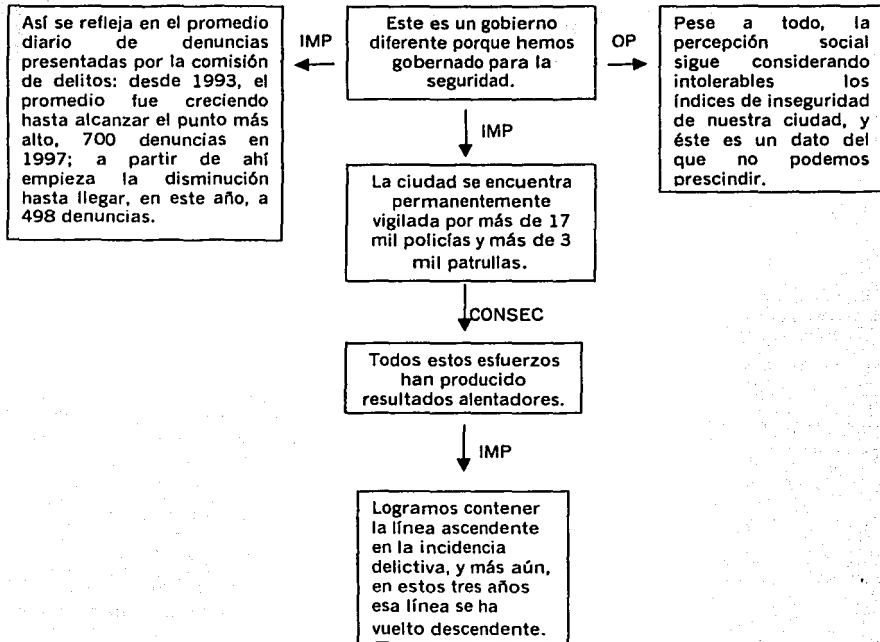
Este es un gobierno diferente porque hemos gobernado para la seguridad.

IMP

Así se refleja en el promedio diario de denuncias presentadas por la comisión de delitos: desde 1993, el promedio fue creciendo hasta alcanzar el punto más alto, 700 denuncias en 1997; a partir de ahí empieza la disminución hasta llegar, en este año, a 498 denuncias.

OP

Pese a todo, la percepción social sigue considerando intolerables los índices de inseguridad de nuestra ciudad, y éste es un dato del que no podemos prescindir.

IMP

La ciudad se encuentra permanentemente vigilada por más de 17 mil policías y más de 3 mil patrullas.

CONSEC

Todos estos esfuerzos han producido resultados alentadores.

IMP

Logramos contener la línea ascendente en la incidencia delictiva, y más aún, en estos tres años esa línea se ha vuelto descendente.